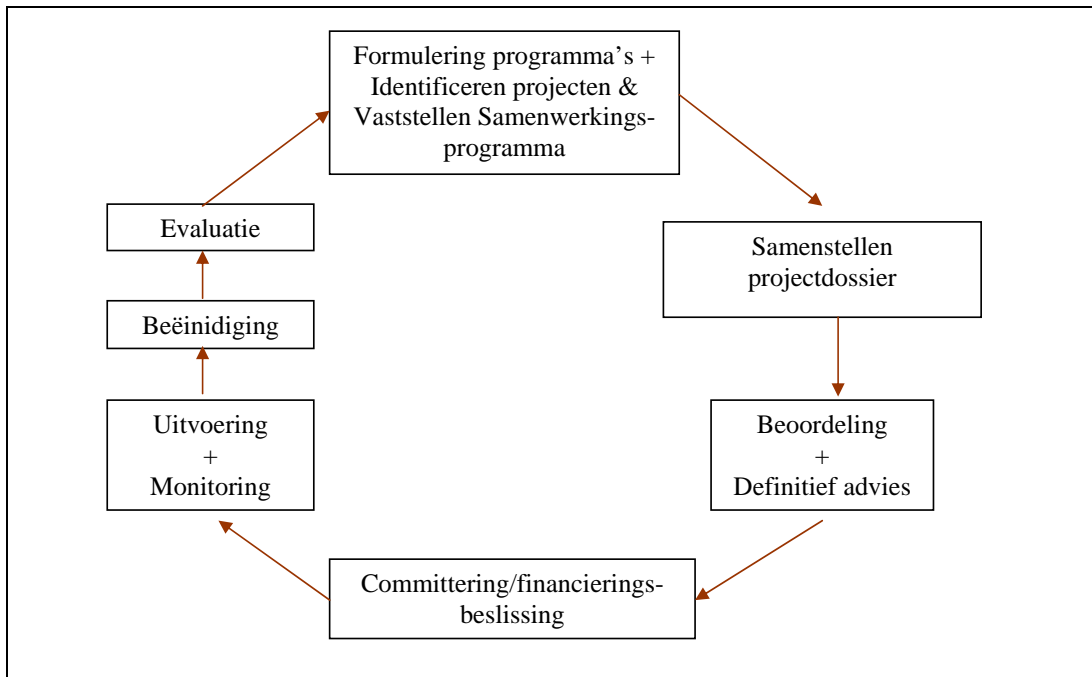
Formulering programma's + Identificeren projecten & Vaststellen Samenwerkingsprogramma

Samenstellen projectdossier

Beoordeling
+
Definitief advies

Committering/financieringsbeslissing

Uitvoering
+
Monitoring

Beëinidiging

Evaluatie